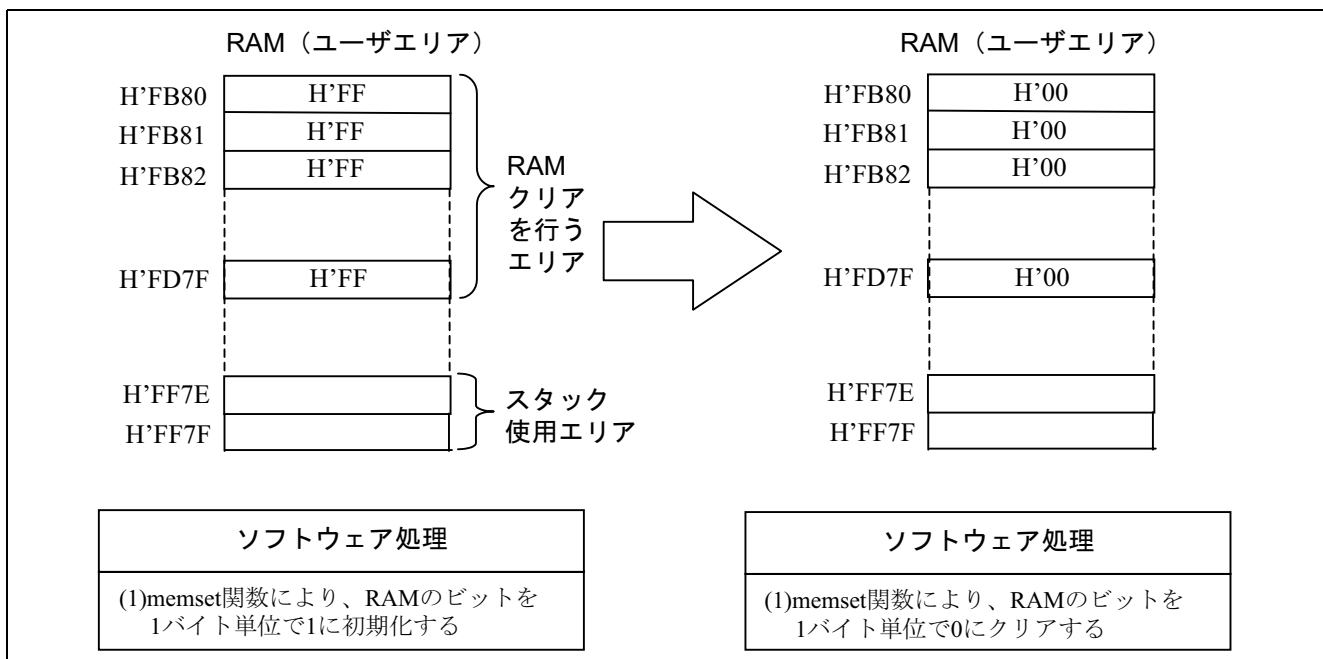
RAM（ユーザエリア）

| | |
|---|---|
| H'FB80 | H'FF |
| H'FB81 | H'FF |
| H'FB82 | H'FF |
| H'FD7F | H'FF |
| H'FF7E | |
| H'FF7F | |

RAM クリアを行うエリア

スタック使用エリア

RAM（ユーザエリア）

| | |
|---|---|
| H'FB80 | H'00 |
| H'FB81 | H'00 |
| H'FB82 | H'00 |
| H'FD7F | H'00 |
| H'FF7E | |
| H'FF7F | |

ソフトウェア処理

(1)memset関数により、RAMのビットを1バイト単位で1に初期化する

ソフトウェア処理

(1)memset関数により、RAMのビットを1バイト単位で0にクリアする